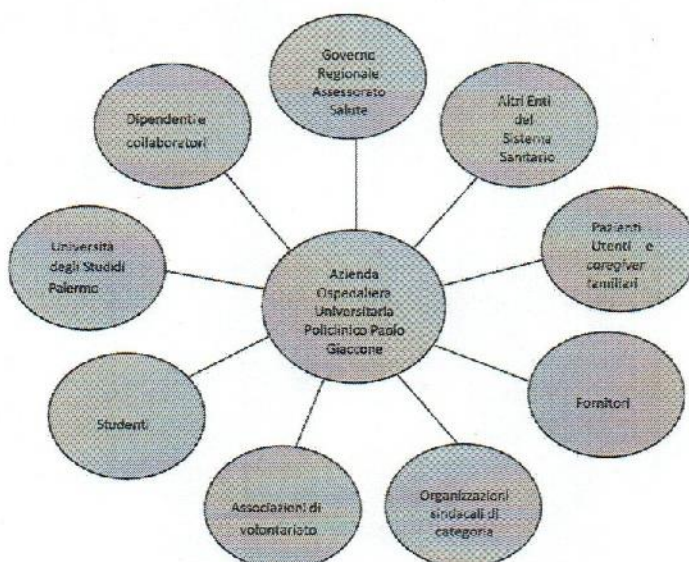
Azienda Ospedaliera Universitaria Policlinico Paolo Giaccone

Governo Regionale Assessorato Salute

Altri Enti del Sistema Sanitario

Pazienti Utenti e caregiver familiari

Fornitori

Organizzazioni sindacali di categoria

Associazioni di volontariato

Studenti

Università degli Studi di Palermo

Dipendenti e collaboratori